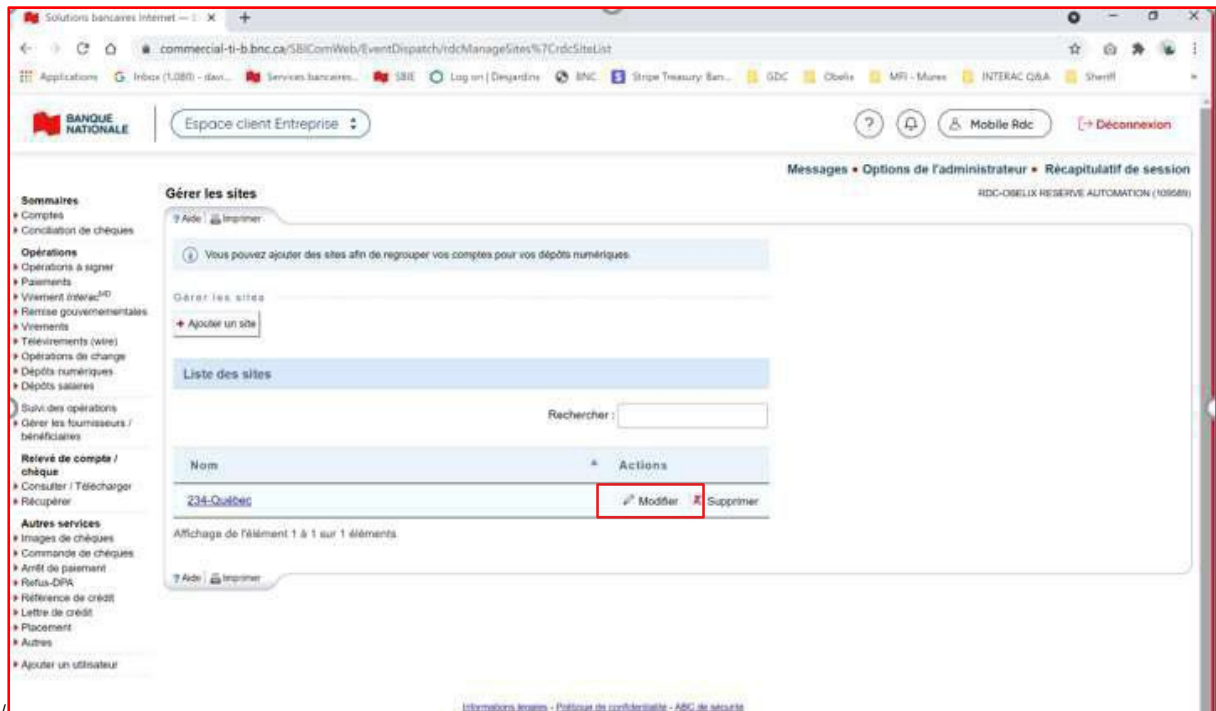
Solutions bancaires Internet — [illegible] ×  +

commercial-ti-b.bnc.ca/SBIComWeb/EventDispatch/rdcManageSites%7CrdcSiteList

Applications  Inbox (1,080) - davi...  Services bancaires...  SBIE  Log on | Desjardins  BNC  Stripe Treasury Ban...  GDC  Obelix  MFI - Mures  INTERAC Q&A  Sheriff

BANQUE NATIONALE

Espace client Entreprise

Mobile Rdc

Déconnexion

Messages • Options de l'administrateur • Récapitulatif de session

RDC-OBELIX RESERVE AUTOMATION (109589)

Sommaires
Comptes
Conciliation de chèques

Opérations
Opérations à signer
Paiements
Virement Interac$^{MD}$
Remise gouvernementales
Virements
Télévirements (wire)
Opérations de change
Dépôts numériques
Dépôts salaires

Suivi des opérations
Gérer les fournisseurs / bénéficiaires

Relevé de compte / chèque
Consulter / Télécharger
Récupérer

Autres services
Images de chèques
Commande de chèques
Arrêt de paiement
Refus-DPA
Référence de crédit
Lettre de crédit
Placement
Autres

Ajouter un utilisateur

Gérer les sites

Aide  Imprimer

Vous pouvez ajouter des sites afin de regrouper vos comptes pour vos dépôts numériques

Gérer les sites

+ Ajouter un site

Liste des sites

Rechercher :

| Nom | Actions |
|---|---|
| 234-Québec | Modifier  Supprimer |

Affichage de l'élément 1 à 1 sur 1 éléments

Aide  Imprimer

Informations légales - Politique de confidentialité - ABC de sécurité